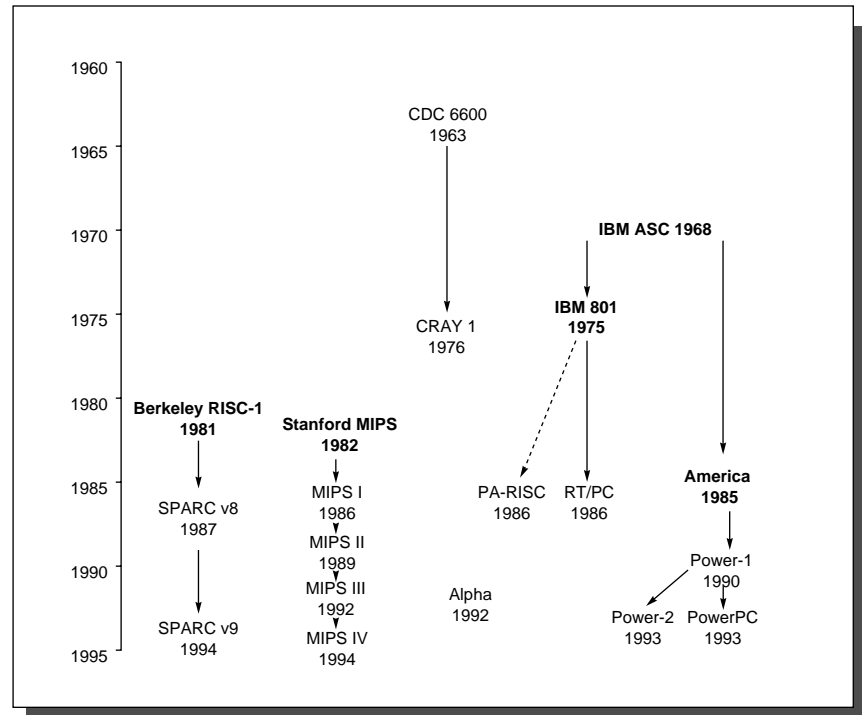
1960
1965
1970
1975
1980
1985
1990
1995

CDC 6600
1963

CRAY 1
1976

IBM ASC 1968

IBM 801
1975

Berkeley RISC-1
1981

Stanford MIPS
1982

SPARC v8
1987

SPARC v9
1994

MIPS I
1986

MIPS II
1989

MIPS III
1992

MIPS IV
1994

PA-RISC
1986

RT/PC
1986

Alpha
1992

America
1985

Power-1
1990

Power-2
1993

PowerPC
1993